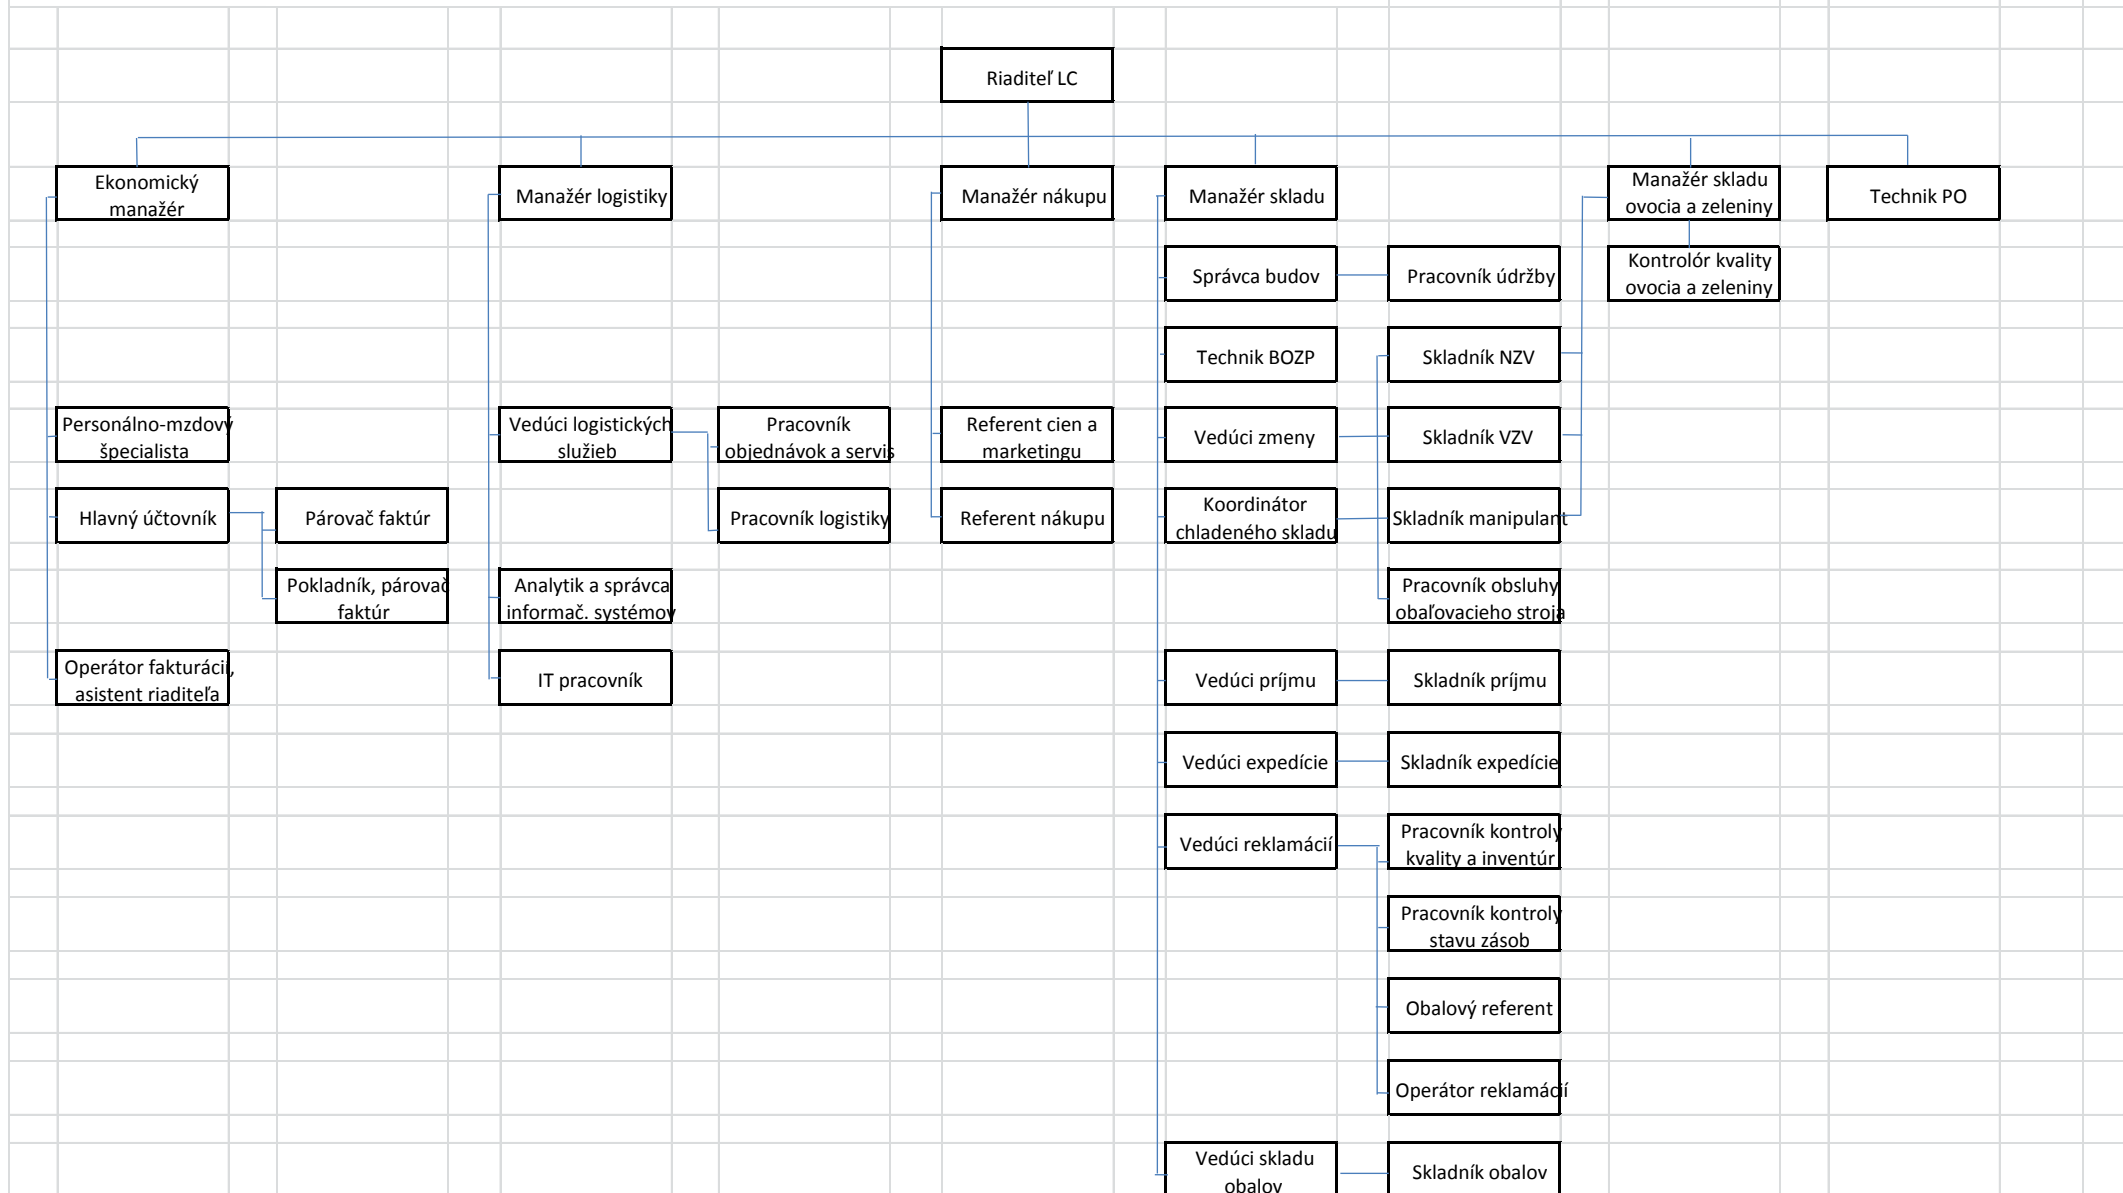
Riaditeľ LC

Ekonomický manažér

Manažér logistiky

Manažér nákupu

Manažér skladu

Manažér skladu ovocia a zeleniny

Technik PO

Kontrolór kvality ovocia a zeleniny

Správca budov

Pracovník údržby

Technik BOZP

Skladník NZV

Personálno-mzdový špecialista

Vedúci logistických služieb

Pracovník objednávok a servis

Referent cien a marketingu

Vedúci zmeny

Skladník VZV

Hlavný účtovník

Párovač faktúr

Pracovník logistiky

Referent nákupu

Koordinátor chladeného skladu

Skladník manipulant

Pokladník, párovač faktúr

Analytik a správca informač. systémov

Pracovník obsluhy obaľovacieho stroja

Operátor fakturácií, asistent riaditeľa

IT pracovník

Vedúci príjmu

Skladník príjmu

Vedúci expedície

Skladník expedície

Vedúci reklamácií

Pracovník kontroly kvality a inventúr

Pracovník kontroly stavu zásob

Obalový referent

Operátor reklamácií

Vedúci skladu obalov

Skladník obalov